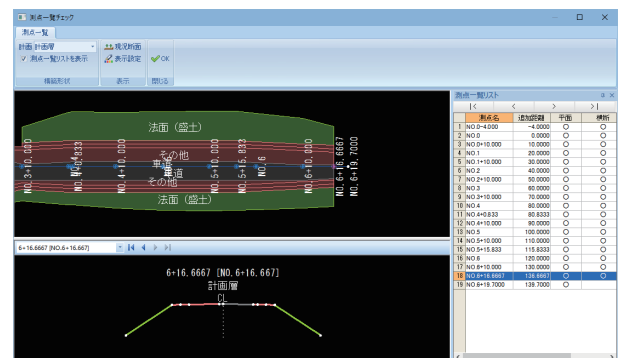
測点一覧チェック

測点一覧

計画 計画層
☑ 測点一覧リストを表示
構築形状

現況断面
表示設定
表示

✔OK
閉じる

法面（盛土）
その他
車道
車道
その他
法面（盛土）

NO.3+10.000
NO.4
NO.4+10.000
NO.5
NO.5+10.000
NO.5+15.833
NO.6
NO.6+10.000
NO.6+16.6667
NO.6+19.7000

6+16.6667 [NO.6+16.667]

6+16.6667 [NO.6+16.667]
計画層
CL

測点一覧リスト

|<
<
>
>|

| | 測点名 | 追加距離 | 平面 | 横断 |
|---|---|---|---|---|
| 1 | NO.0-4.000 | -4.0000 | O | O |
| 2 | NO.0 | 0.0000 | O | O |
| 3 | NO.0+10.000 | 10.0000 | O | O |
| 4 | NO.1 | 20.0000 | O | O |
| 5 | NO.1+10.000 | 30.0000 | O | O |
| 6 | NO.2 | 40.0000 | O | O |
| 7 | NO.2+10.000 | 50.0000 | O | O |
| 8 | NO.3 | 60.0000 | O | O |
| 9 | NO.3+10.000 | 70.0000 | O | O |
| 10 | NO.4 | 80.0000 | O | O |
| 11 | NO.4+0.833 | 80.8333 | O | O |
| 12 | NO.4+10.000 | 90.0000 | O | O |
| 13 | NO.5 | 100.0000 | O | O |
| 14 | NO.5+10.000 | 110.0000 | O | O |
| 15 | NO.5+15.833 | 115.8333 | O | O |
| 16 | NO.6 | 120.0000 | O | O |
| 17 | NO.6+10.000 | 130.0000 | O | O |
| 18 | NO.6+16.6667 | 136.6667 | O | O |
| 19 | NO.6+19.7000 | 139.7000 | O | |